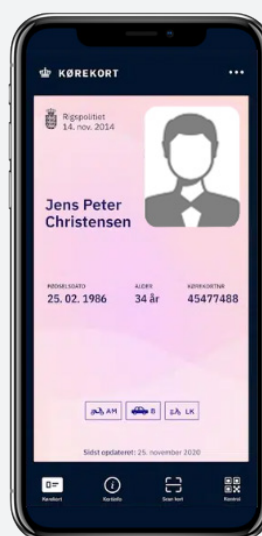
KØREKORT

•••

Rigspolitiet
14. nov. 2014

Jens Peter Christensen

FØDSELSDATO
25. 02. 1986

ALDER
34 år

KØREKORTNR.
45477488

AM

B

LK

Sidst opdateret: 25. november 2020

Kørekort

Kortinfo

Scan kort

Kontrol